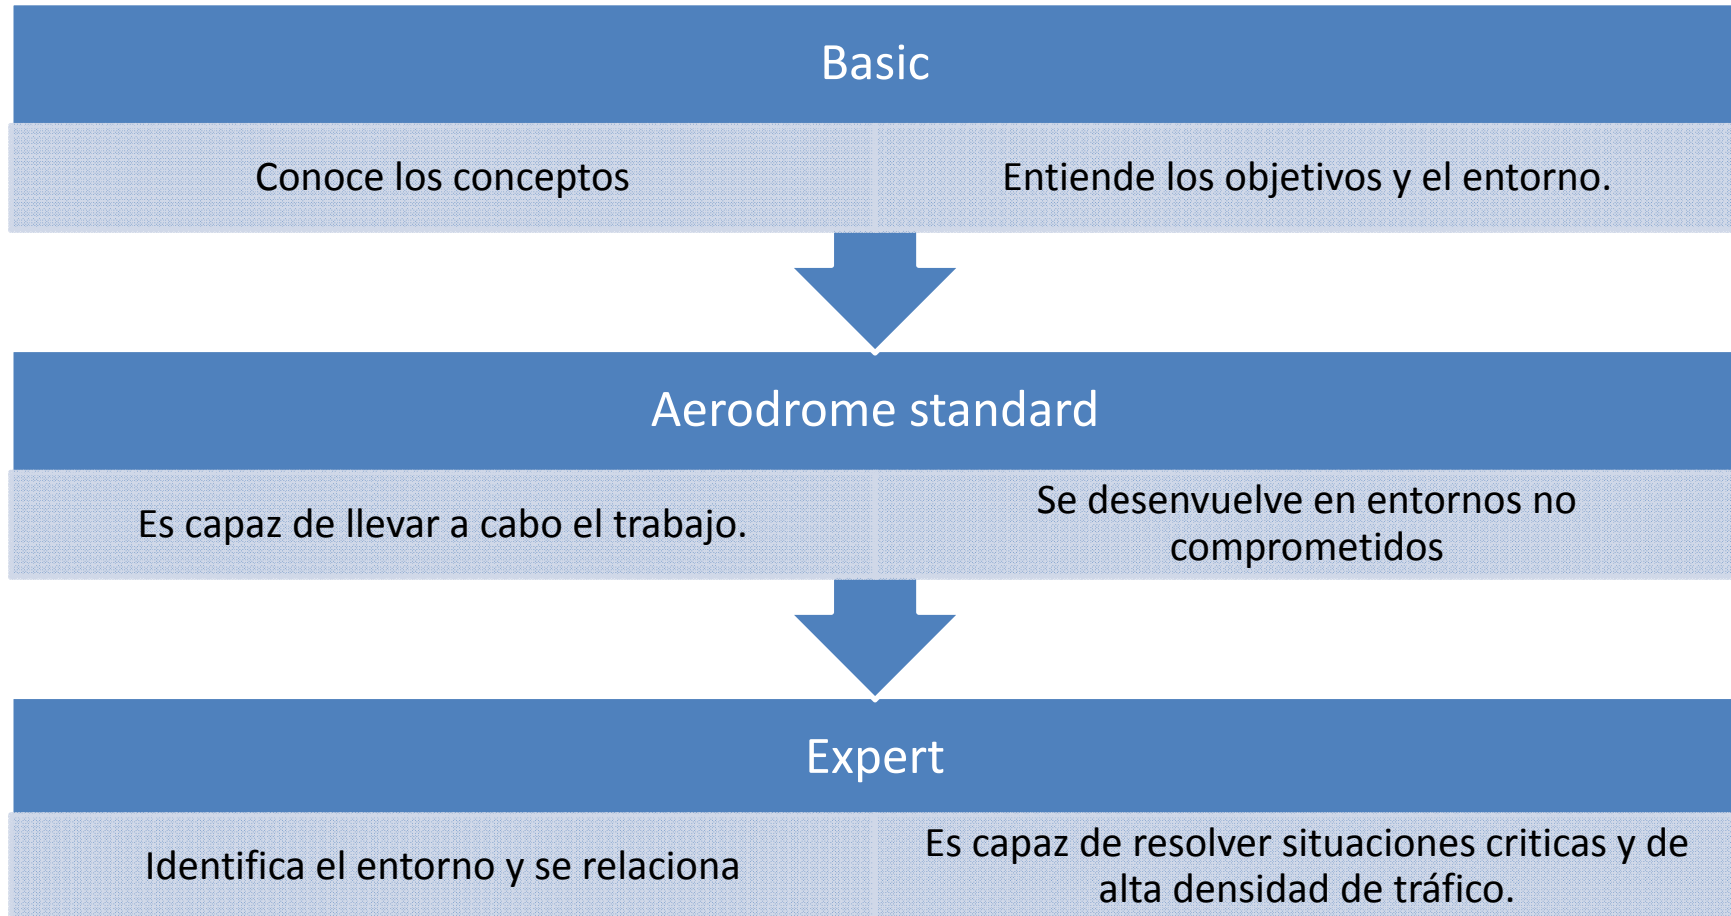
Basic

Conoce los conceptos

Entiende los objetivos y el entorno.

Aerodrome standard

Es capaz de llevar a cabo el trabajo.

Se desenvuelve en entornos no comprometidos

Expert

Identifica el entorno y se relaciona

Es capaz de resolver situaciones criticas y de alta densidad de tráfico.